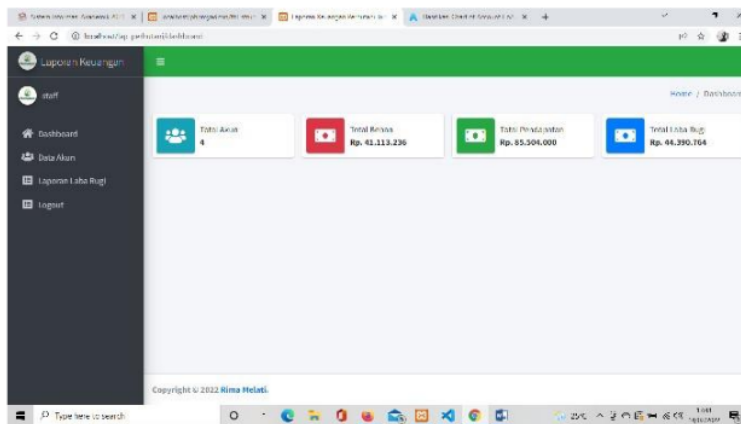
Sistem Informasi Akademik | X | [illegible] | X | Laporan Keuangan Kemuhari | X | Dashboard | X | +

localhost/lap_pendapatan/dashboard

Laporan Keuangan

staff

Dashboard
Data Akun
Laporan Laba Rugi
Logout

Home / Dashboard

Total Akun
4

Total Beban
Rp. 41.113.236

Total Pendapatan
Rp. 85.504.000

Total Laba Rugi
Rp. 44.390.764

Copyright © 2022 Rima Melati.

Type here to search